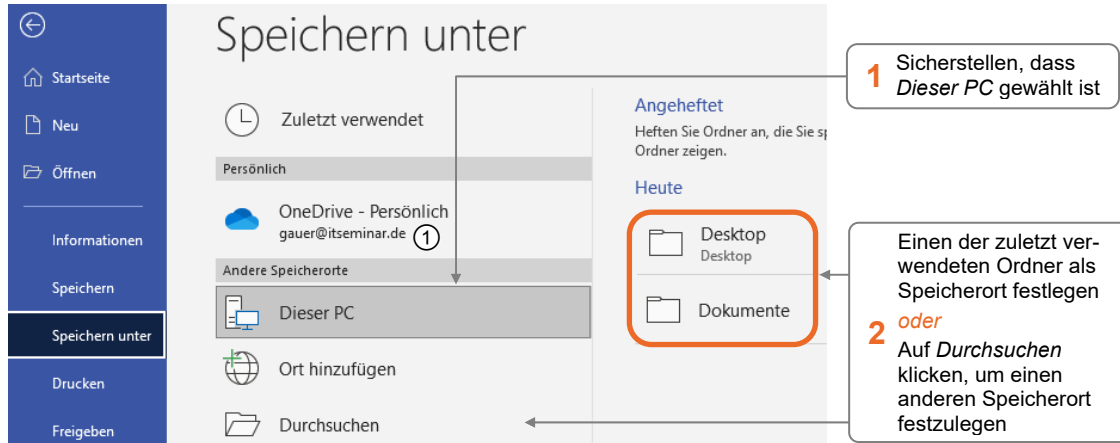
Startseite

Neu

Öffnen

Informationen

Speichern

Speichern unter

Drucken

Freigeben

Speichern unter

Zuletzt verwendet

Persönlich

OneDrive - Persönlich
gauer@itseminar.de ①

Andere Speicherorte

Dieser PC

Ort hinzufügen

Durchsuchen

Angeheftet

Heften Sie Ordner an, die Sie sp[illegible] Ordner zeigen.

Heute

Desktop
Desktop

Dokumente

1 Sicherstellen, dass *Dieser PC* gewählt ist

Einen der zuletzt verwendeten Ordner als Speicherort festlegen

2 *oder*

Auf *Durchsuchen* klicken, um einen anderen Speicherort festzulegen